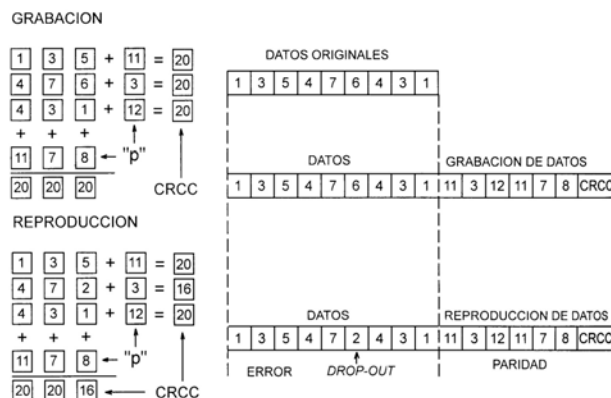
GRABACION

1 3 5 + 11 = 20
4 7 6 + 3 = 20
4 3 1 + 12 = 20
+ + +
11 7 8 ← "p"
20 20 20 CRCC

DATOS ORIGINALES

| 1 | 3 | 5 | 4 | 7 | 6 | 4 | 3 | 1 |
|---|---|---|---|---|---|---|---|---|

DATOS GRABACION DE DATOS

| 1 | 3 | 5 | 4 | 7 | 6 | 4 | 3 | 1 | 11 | 3 | 12 | 11 | 7 | 8 | CRCC |
|---|---|---|---|---|---|---|---|---|---|---|---|---|---|---|---|

REPRODUCCION

1 3 5 + 11 = 20
4 7 2 + 3 = 16
4 3 1 + 12 = 20
+ + +
11 7 8 ← "p"
20 20 16 ← CRCC

DATOS REPRODUCCION DE DATOS

| 1 | 3 | 5 | 4 | 7 | 2 | 4 | 3 | 1 | 11 | 3 | 12 | 11 | 7 | 8 | CRCC |
|---|---|---|---|---|---|---|---|---|---|---|---|---|---|---|---|

ERROR DROP-OUT PARIDAD